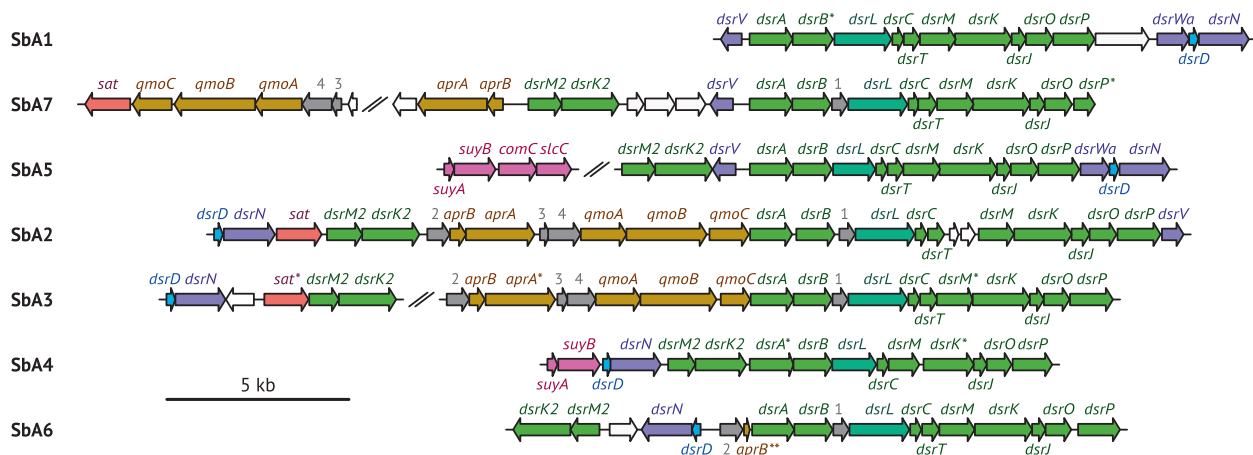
SbA1
dsrV dsrA dsrB* dsrL dsrC dsrM dsrK dsrO dsrP dsrWa dsrN
dsrT dsrJ dsrD

SbA7
sat qmoC qmoB qmoA 4 3 aprA aprB dsrM2 dsrK2 dsrV dsrA dsrB 1 dsrL dsrC dsrM dsrK dsrO dsrP*
dsrT dsrJ

SbA5
suyB comC slcC dsrM2 dsrK2 dsrV dsrA dsrB dsrL dsrC dsrM dsrK dsrO dsrP dsrWa dsrN
suyA dsrT dsrJ dsrD

SbA2
dsrD dsrN sat dsrM2 dsrK2 2 aprB aprA 3 4 qmoA qmoB qmoC dsrA dsrB 1 dsrL dsrC dsrM dsrK dsrO dsrP dsrV
dsrT dsrJ

SbA3
dsrD dsrN sat* dsrM2 dsrK2 2 aprB aprA* 3 4 qmoA qmoB qmoC dsrA dsrB 1 dsrL dsrC dsrM* dsrK dsrO dsrP
dsrT dsrJ

SbA4
suyB dsrN dsrM2 dsrK2 dsrA* dsrB dsrL dsrM dsrK* dsrO dsrP
suyA dsrD dsrC dsrJ

5 kb

SbA6
dsrK2 dsrM2 dsrN dsrA dsrB 1 dsrL dsrC dsrM dsrK dsrO dsrP
dsrD 2 aprB** dsrT dsrJ